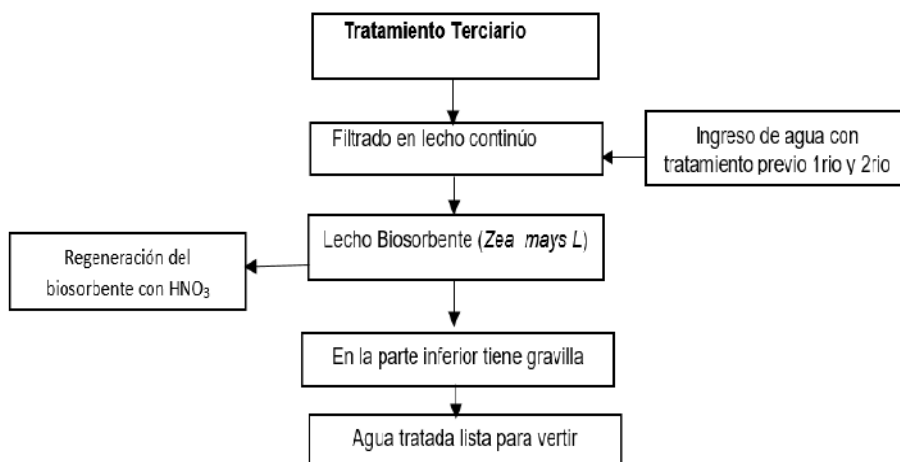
Tratamiento Terciario

Filtrado en lecho continúo

Ingreso de agua con tratamiento previo 1rio y 2rio

Lecho Biosorbente (*Zea mays L*)

Regeneración del biosorbente con $HNO_3$

En la parte inferior tiene gravilla

Agua tratada lista para vertir